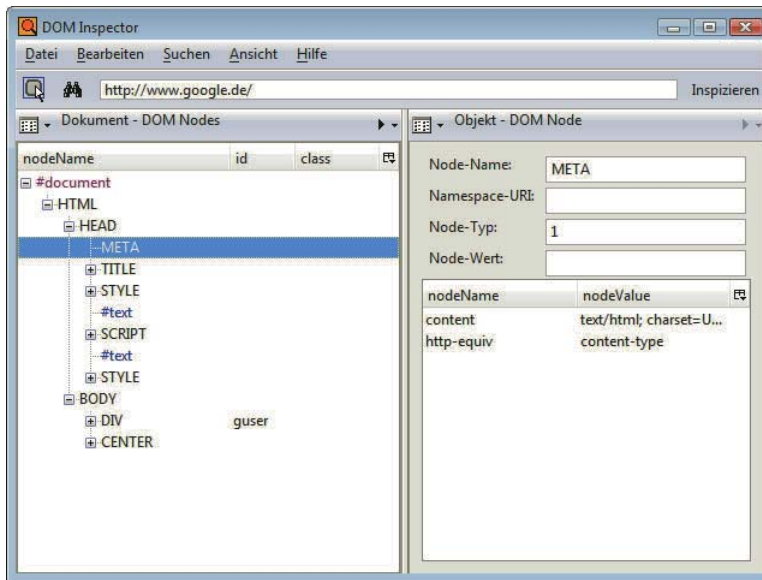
DOM Inspector

Datei Bearbeiten Suchen Ansicht Hilfe

http://www.google.de/

Inspizieren

Dokument - DOM Nodes

Objekt - DOM Node

| nodeName | id | class |
|---|---|---|
| #document | | |
| HTML | | |
| HEAD | | |
| META | | |
| TITLE | | |
| STYLE | | |
| #text | | |
| SCRIPT | | |
| #text | | |
| STYLE | | |
| BODY | | |
| DIV | guser | |
| CENTER | | |

Node-Name: META

Namespace-URI:

Node-Typ: 1

Node-Wert:

| nodeName | nodeValue |
|---|---|
| content | text/html; charset=U... |
| http-equiv | content-type |